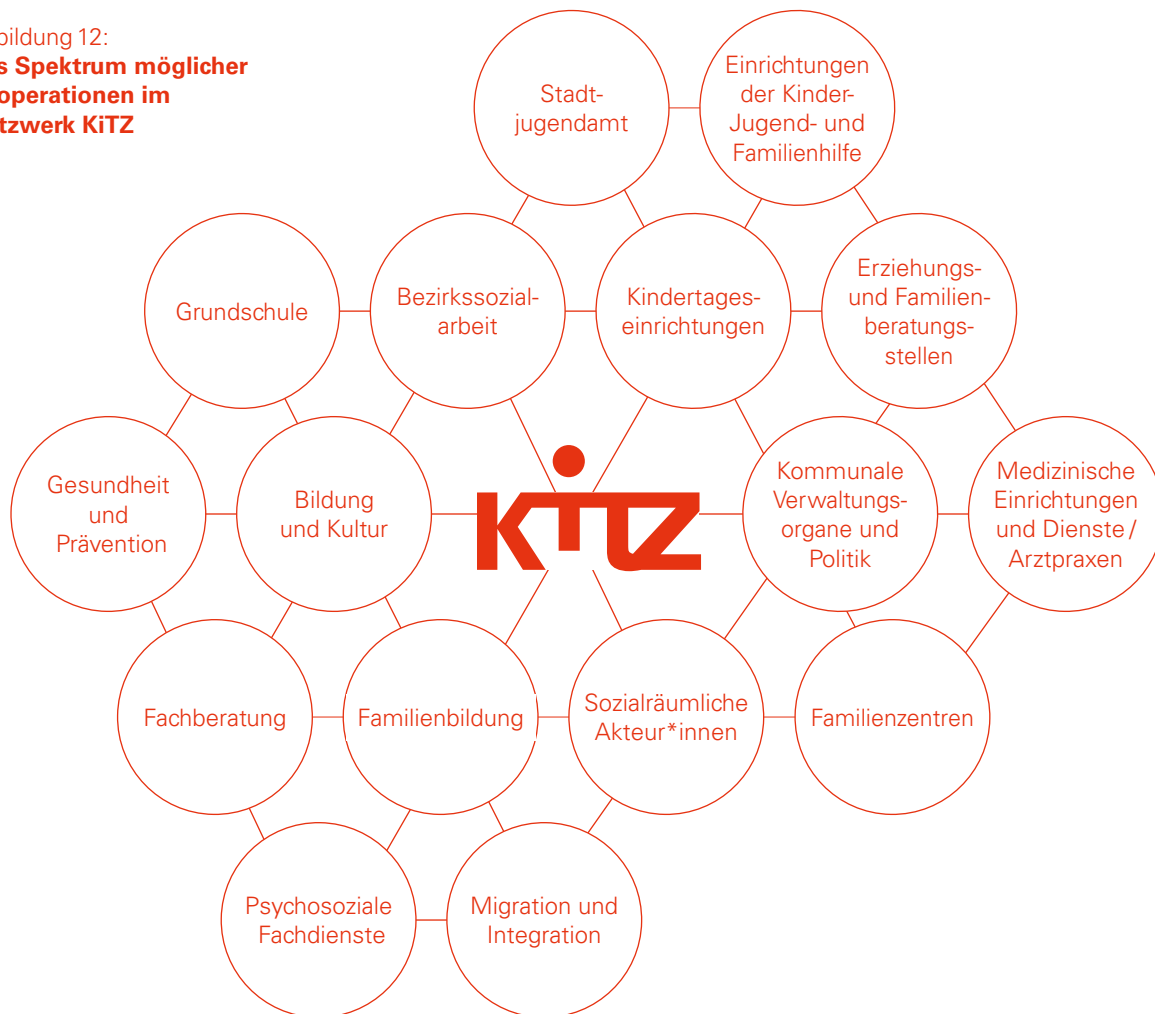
bildung 12:
s Spektrum möglicher operationen im tzwerk KiTZ

Stadtjugendamt

Einrichtungen der Kinder- Jugend- und Familienhilfe

Grundschule

Bezirkssozialarbeit

Kindertageseinrichtungen

Erziehungs- und Familienberatungsstellen

Gesundheit und Prävention

Bildung und Kultur

KiTZ

Kommunale Verwaltungsorgane und Politik

Medizinische Einrichtungen und Dienste / Arztpraxen

Fachberatung

Familienbildung

Sozialräumliche Akteur*innen

Familienzentren

Psychosoziale Fachdienste

Migration und Integration